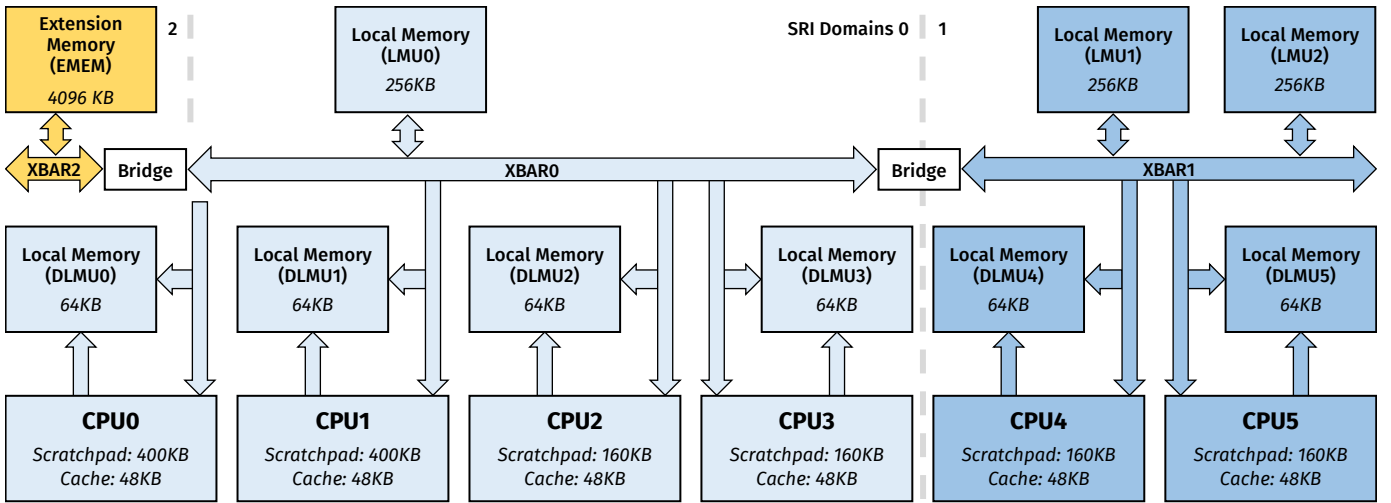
Extension Memory (EMEM)
4096 KB

2

Local Memory (LMU0)
256KB

SRI Domains 0

1

Local Memory (LMU1)
256KB

Local Memory (LMU2)
256KB

XBAR2

Bridge

XBAR0

Bridge

XBAR1

Local Memory (DLMU0)
64KB

Local Memory (DLMU1)
64KB

Local Memory (DLMU2)
64KB

Local Memory (DLMU3)
64KB

Local Memory (DLMU4)
64KB

Local Memory (DLMU5)
64KB

CPU0
Scratchpad: 400KB
Cache: 48KB

CPU1
Scratchpad: 400KB
Cache: 48KB

CPU2
Scratchpad: 160KB
Cache: 48KB

CPU3
Scratchpad: 160KB
Cache: 48KB

CPU4
Scratchpad: 160KB
Cache: 48KB

CPU5
Scratchpad: 160KB
Cache: 48KB